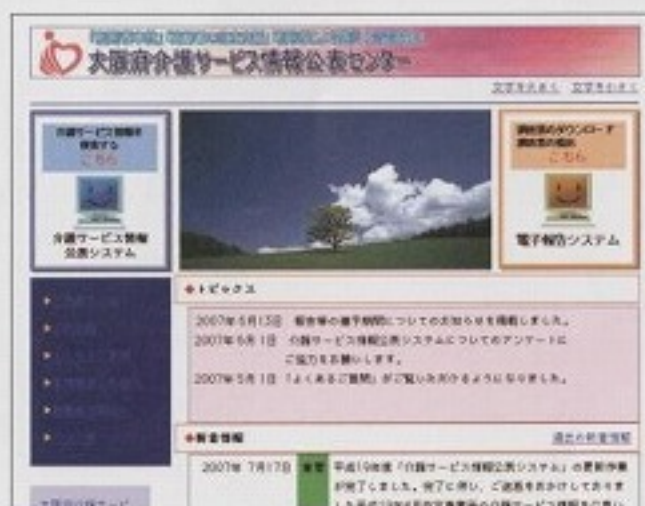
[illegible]
大阪府介護サービス情報公表センター

文字を大きく 文字を小さく

介護サービス情報を検索する
こちら

介護サービス情報公表システム

調査票のダウンロード 調査票の提出
こちら

電子報告システム

◆トピックス

2007年5月13日 報告等の運営時期についてのお知らせを掲載しました。
2007年5月1日 介護サービス情報公表システムについてのアンケートにご協力をお願いします。
2007年5月1日 「よくあるご質問」がご覧いただけるようになりました。

◆新着情報

過去の新着情報

2007年7月17日 新着 平成19年度「介護サービス情報公表システム」の更新作業が完了しました。完了に伴い、ご迷惑をおかけしております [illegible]

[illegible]